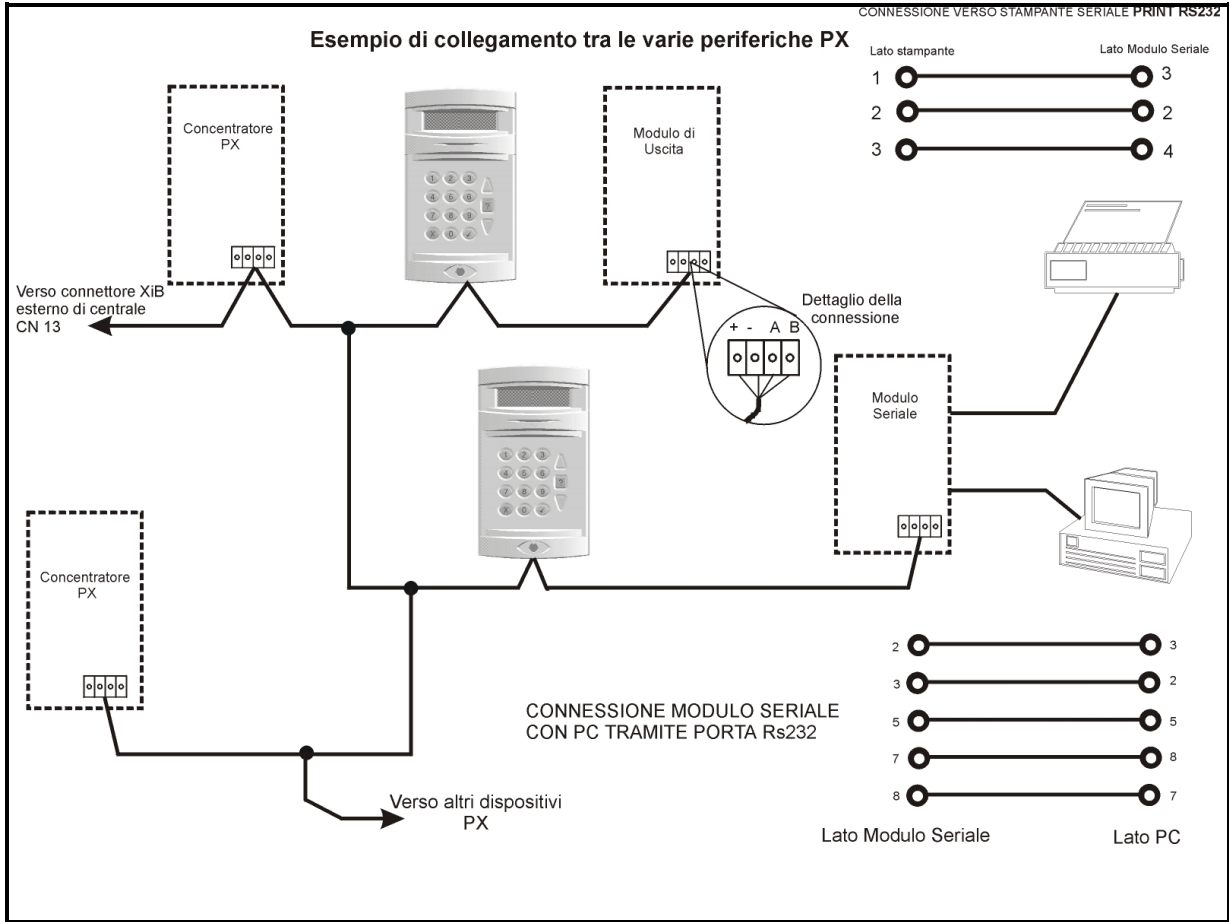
CONNESSIONE VERSO STAMPANTE SERIALE PRINT RS232

Esempio di collegamento tra le varie periferiche PX

Lato stampante

Lato Modulo Seriale

1 — 3
2 — 2
3 — 4

Concentratore PX

1 2 3
4 5 6
7 8 9
X 0 ✓

Modulo di Uscita

Verso connettore XiB esterno di centrale CN 13

Dettaglio della connessione

+ - A B

Modulo Seriale

1 2 3
4 5 6
7 8 9
X 0 ✓

Concentratore PX

2 — 3
3 — 2
5 — 5
7 — 8
8 — 7

CONNESSIONE MODULO SERIALE CON PC TRAMITE PORTA Rs232

Verso altri dispositivi PX

Lato Modulo Seriale

Lato PC